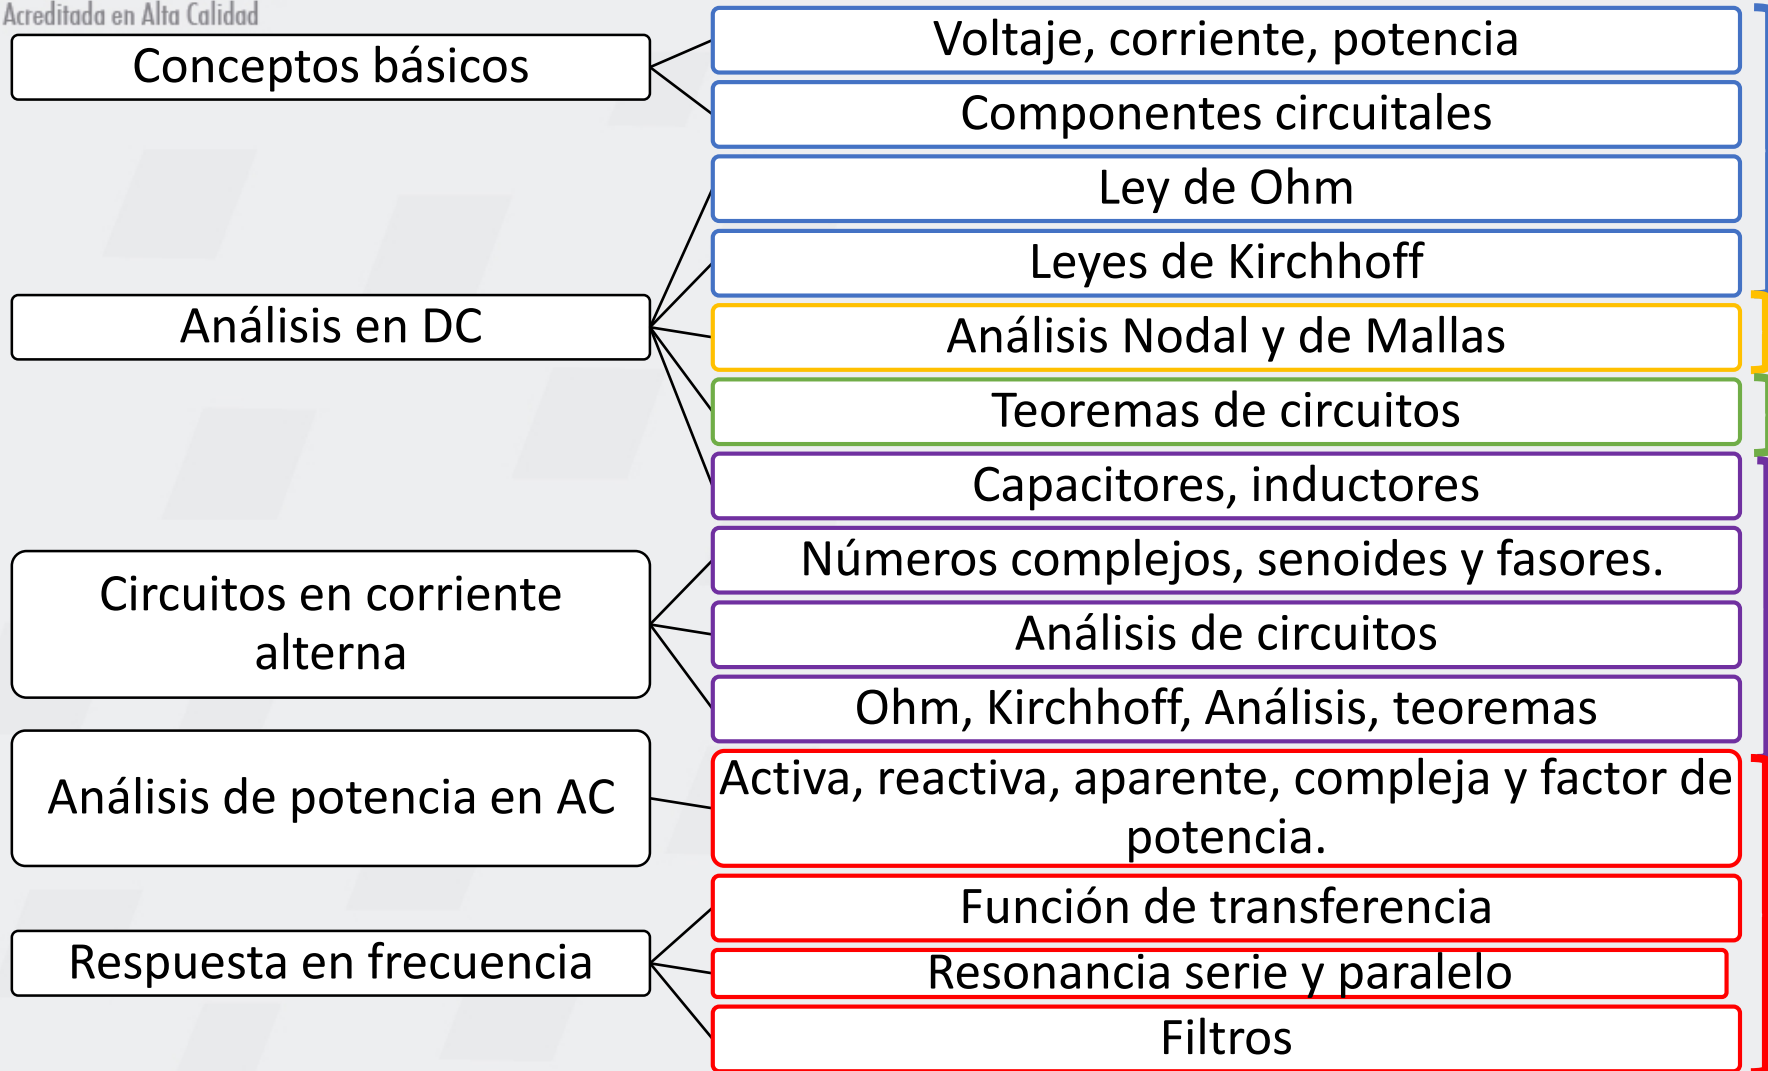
Acreditada en Alta Calidad

Conceptos básicos

Voltaje, corriente, potencia

Componentes circuitales

Ley de Ohm

Leyes de Kirchhoff

Análisis en DC

Análisis Nodal y de Mallas

Teoremas de circuitos

Capacitores, inductores

Números complejos, senoides y fasores.

Circuitos en corriente alterna

Análisis de circuitos

Ohm, Kirchhoff, Análisis, teoremas

Análisis de potencia en AC

Activa, reactiva, aparente, compleja y factor de potencia.

Función de transferencia

Respuesta en frecuencia

Resonancia serie y paralelo

Filtros